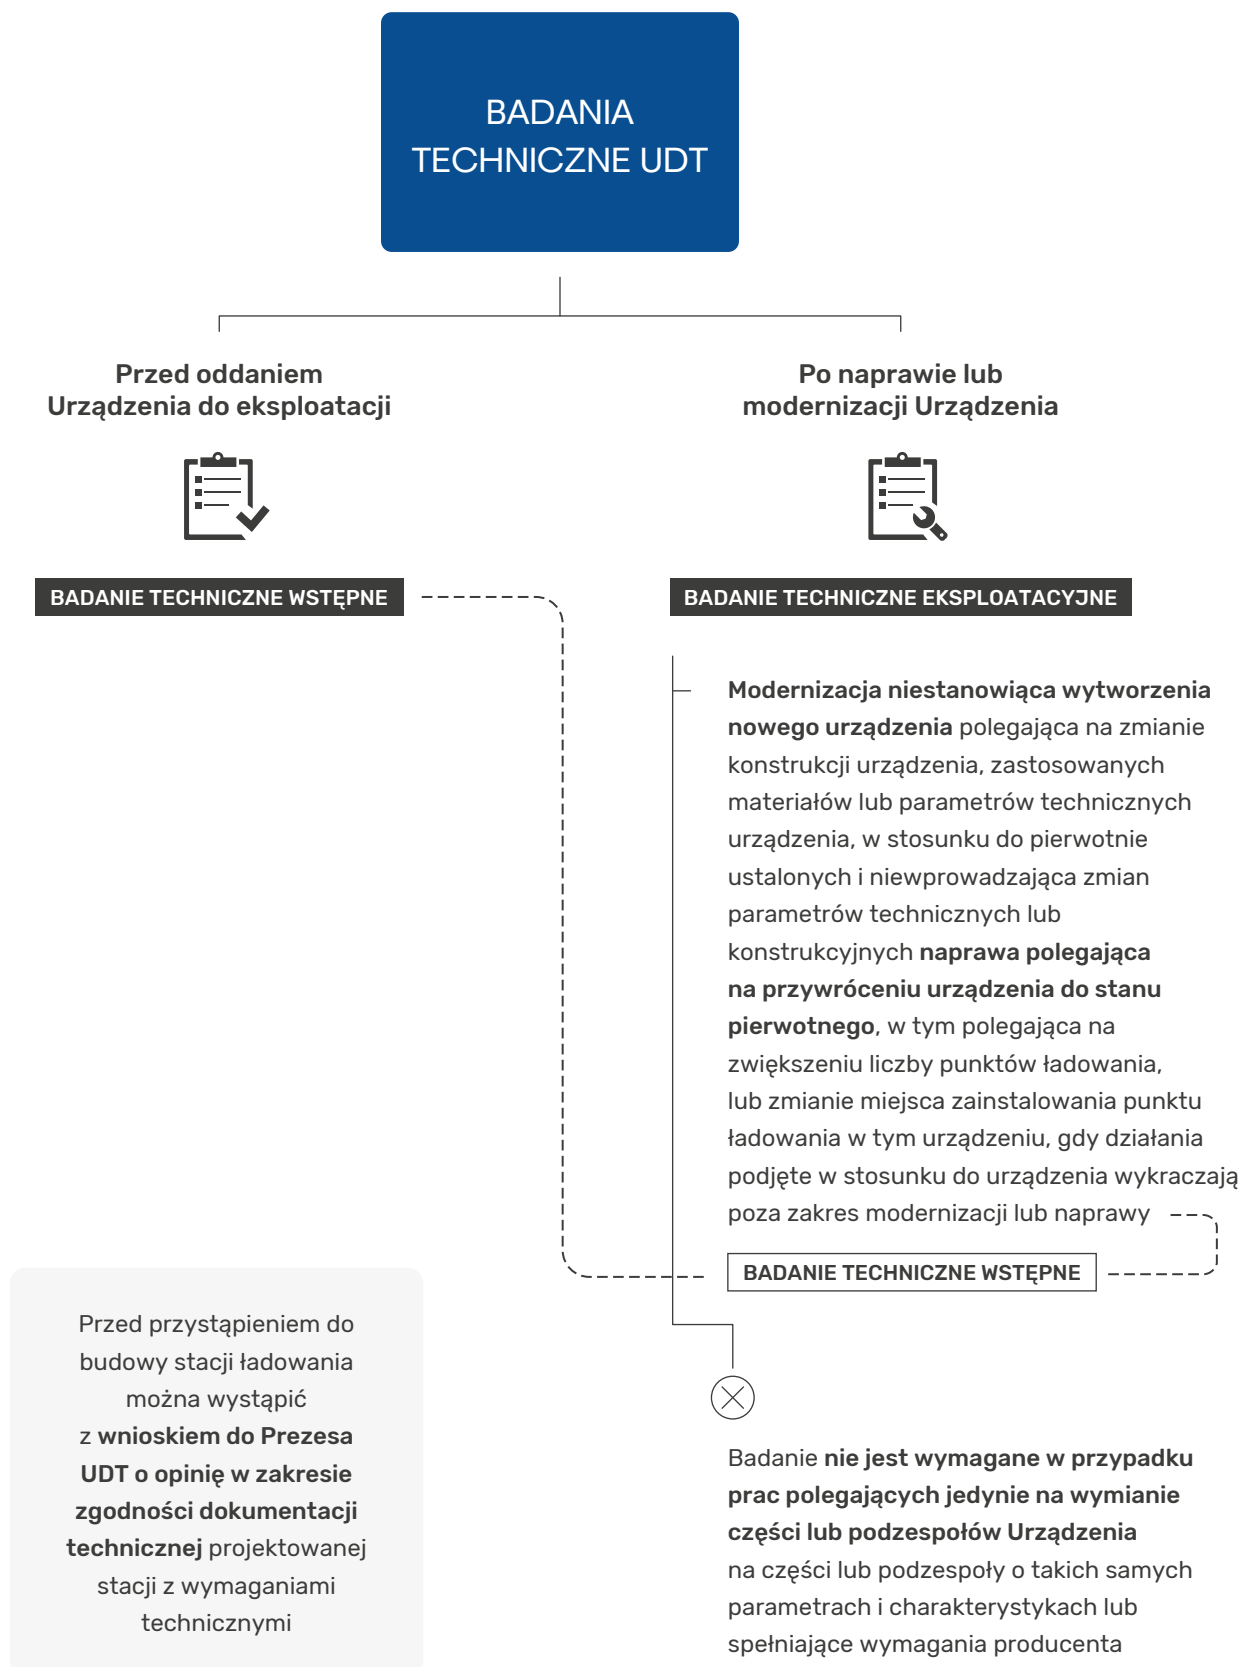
BADANIA TECHNICZNE UDT

Przed oddaniem Urządzenia do eksploatacji

BADANIE TECHNICZNE WSTĘPNE

Po naprawie lub modernizacji Urządzenia

BADANIE TECHNICZNE EKSPLOATACYJNE

Modernizacja niestanowiąca wytworzenia nowego urządzenia polegająca na zmianie konstrukcji urządzenia, zastosowanych materiałów lub parametrów technicznych urządzenia, w stosunku do pierwotnie ustalonych i niewprowadzająca zmian parametrów technicznych lub konstrukcyjnych naprawa polegająca na przywróceniu urządzenia do stanu pierwotnego, w tym polegająca na zwiększeniu liczby punktów ładowania, lub zmianie miejsca zainstalowania punktu ładowania w tym urządzeniu, gdy działania podjęte w stosunku do urządzenia wykraczają poza zakres modernizacji lub naprawy

BADANIE TECHNICZNE WSTĘPNE

Przed przystąpieniem do budowy stacji ładowania można wystąpić z wnioskiem do Prezesa UDT o opinię w zakresie zgodności dokumentacji technicznej projektowanej stacji z wymaganiami technicznymi

Badanie nie jest wymagane w przypadku prac polegających jedynie na wymianie części lub podzespołów Urządzenia na części lub podzespoły o takich samych parametrach i charakterystykach lub spełniające wymagania producenta